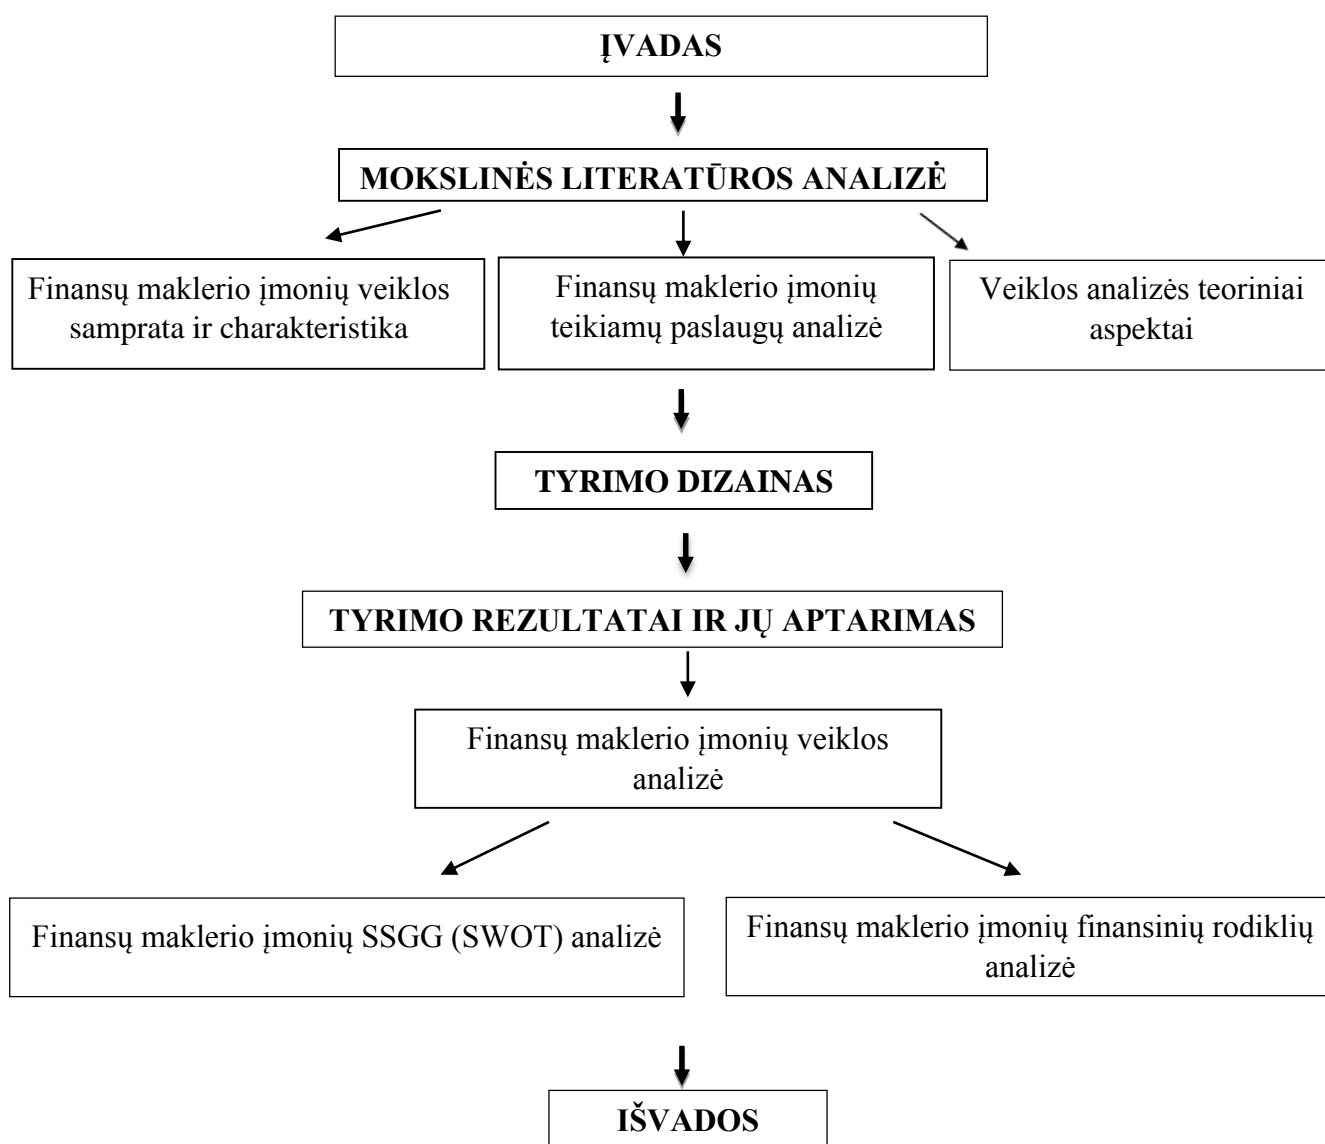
ĮVADAS

MOKSLINĖS LITERATŪROS ANALIZĖ

Finansų maklerio įmonių veiklos samprata ir charakteristika

Finansų maklerio įmonių teikiamų paslaugų analizė

Veiklos analizės teoriniai aspektai

TYRIMO DIZAINAS

TYRIMO REZULTATAI IR JŲ APTARIMAS

Finansų maklerio įmonių veiklos analizė

Finansų maklerio įmonių SSGG (SWOT) analizė

Finansų maklerio įmonių finansinių rodiklių analizė

IŠVADOS